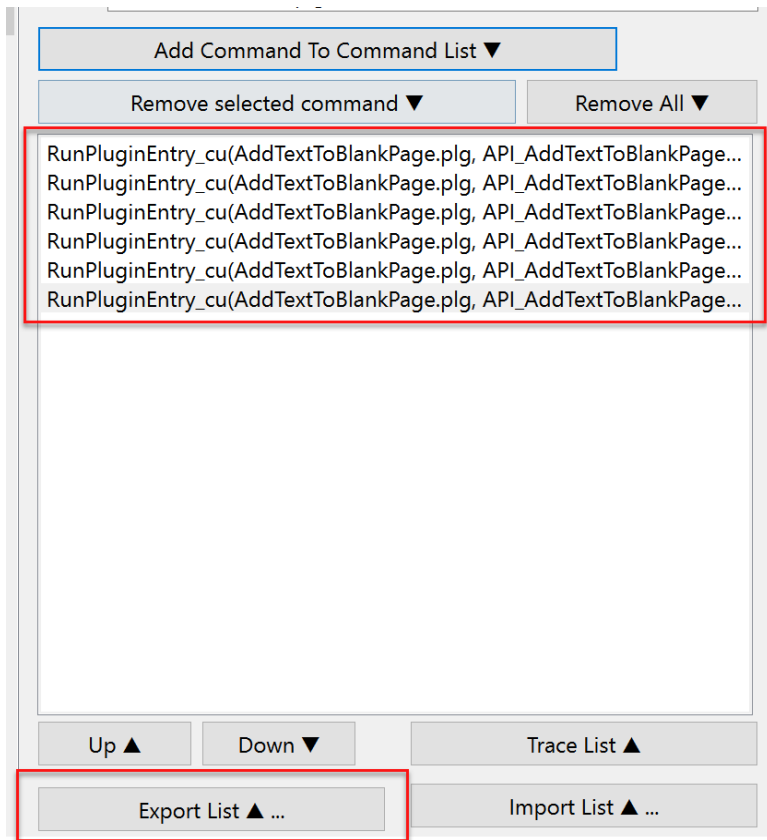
Add Command To Command List ▼

Remove selected command ▼

Remove All ▼

RunPluginEntry_cu(AddTextToBlankPage.plg, API_AddTextToBlankPage...
RunPluginEntry_cu(AddTextToBlankPage.plg, API_AddTextToBlankPage...
RunPluginEntry_cu(AddTextToBlankPage.plg, API_AddTextToBlankPage...
RunPluginEntry_cu(AddTextToBlankPage.plg, API_AddTextToBlankPage...
RunPluginEntry_cu(AddTextToBlankPage.plg, API_AddTextToBlankPage...
RunPluginEntry_cu(AddTextToBlankPage.plg, API_AddTextToBlankPage...

Up ▲

Down ▼

Trace List ▲

Export List ▲ ...

Import List ▲ ...